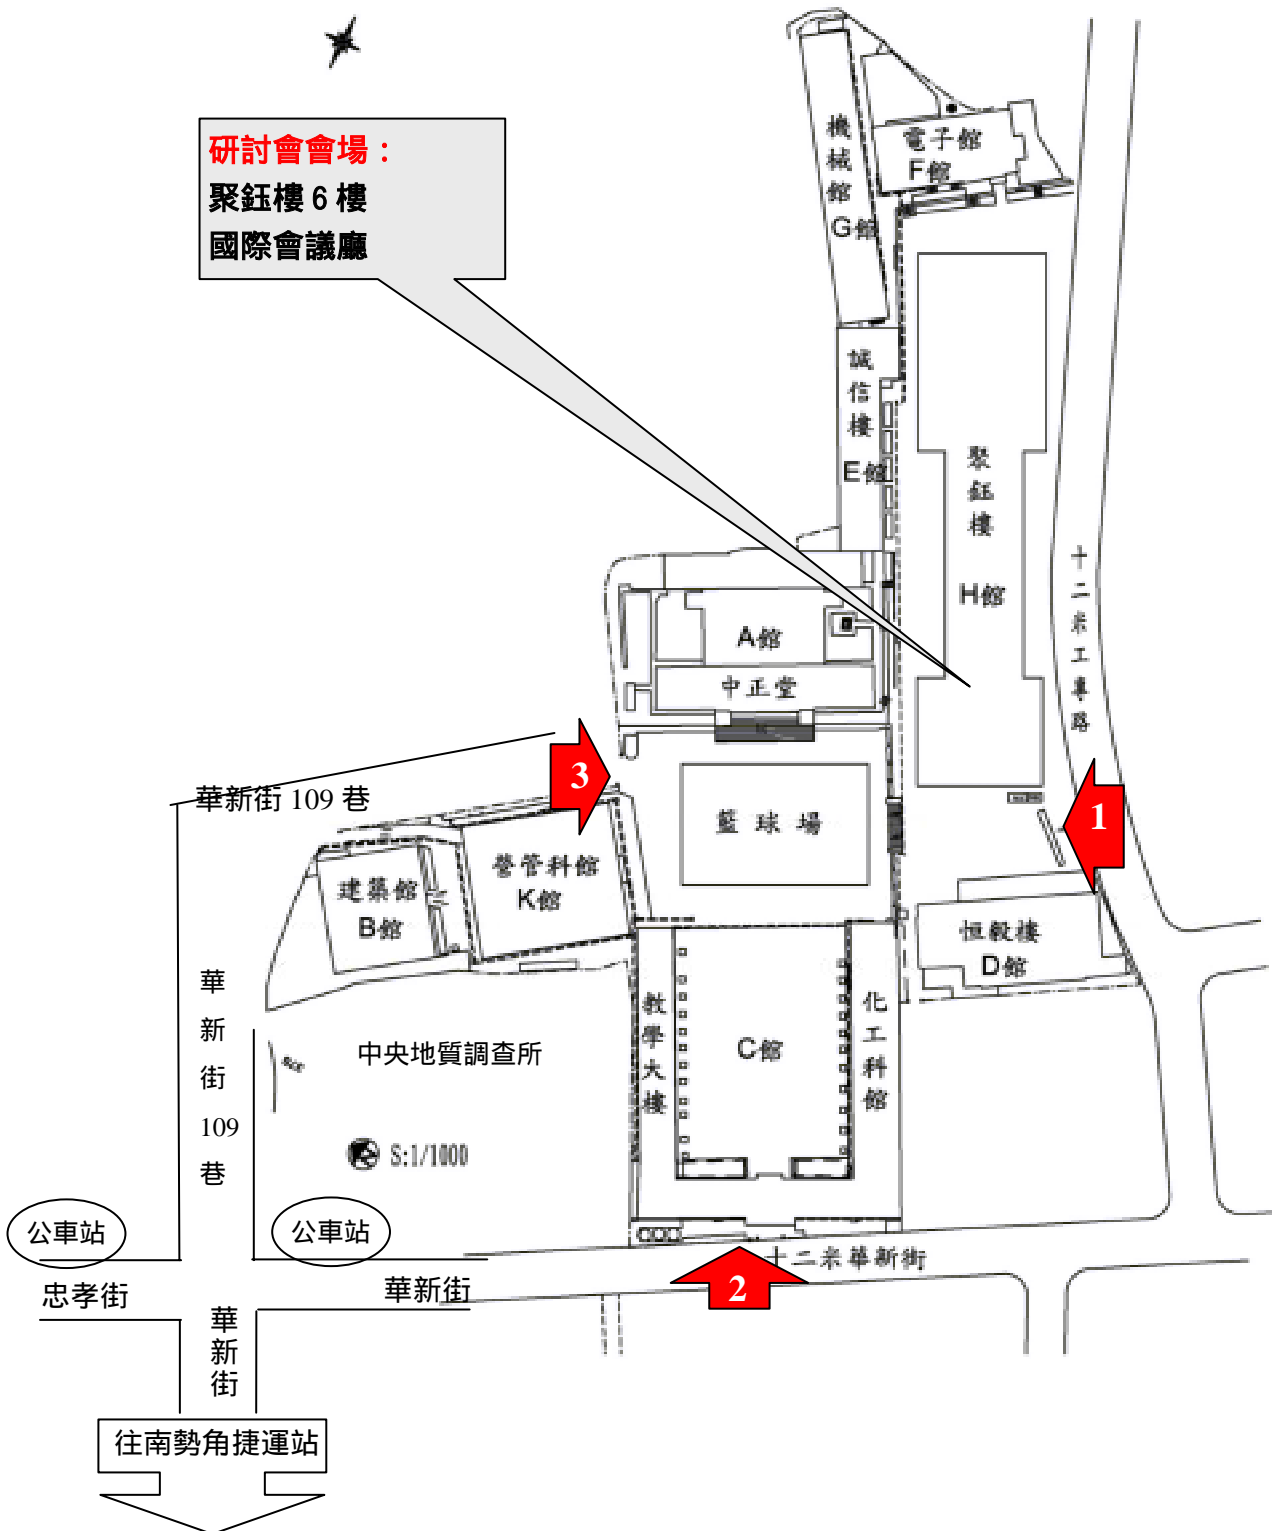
研討會會場：
聚鈺樓 6 樓
國際會議廳

機械館
G館

電子館
F館

誠信樓
E館

聚鈺樓
H館

十二米工專路

A館
中正堂

3

華新街 109 巷

籃球場

1

營管科館
K館

建築館
B館

恒毅樓
D館

華新街109巷

教學大樓

C館

化工科館

中央地質調查所

S:1/1000

公車站

公車站

十二米華新街

2

忠孝街

華新街

華新街

往南勢角捷運站